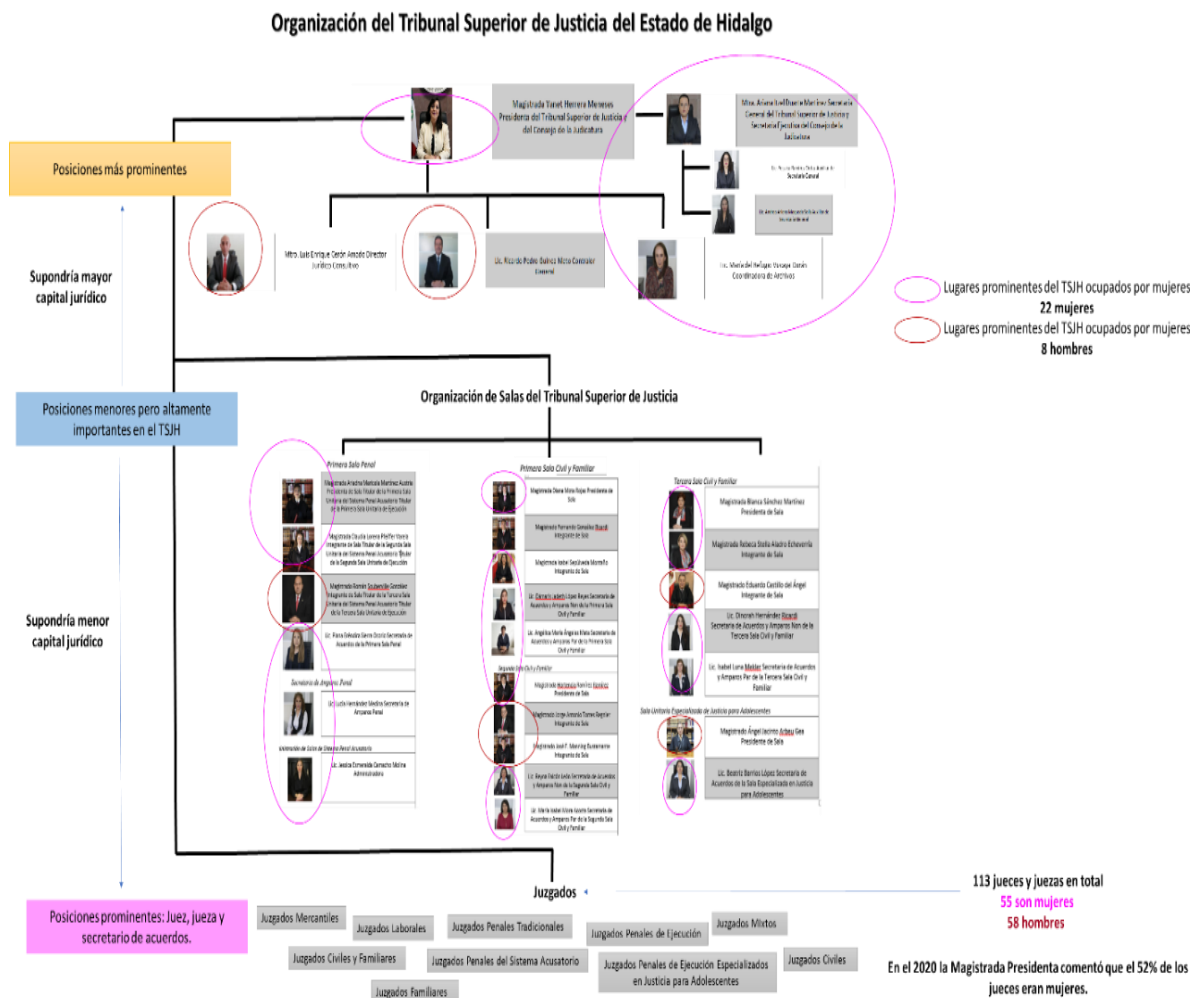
Organización del Tribunal Superior de Justicia del Estado de Hidalgo

Magistrada Yanet Herrera Meneses Presidenta del Tribunal Superior de Justicia y del Consejo de la Judicatura

Mtro. Arturo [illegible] Martínez Secretario General del Tribunal Superior de Justicia y Secretario Ejecutivo del Consejo de la Judicatura

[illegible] Secretaria General

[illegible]

Posiciones más prominentes

Mtro. Luis Enrique Cerón Amado Director Jurídico Consultivo

Lic. Ricardo Pablo Gómez Nieto Contralor General

Lic. María del Refugio Vizcaya Cerón Coordinadora de Archivos

Supondría mayor capital jurídico

Lugares prominentes del TSJH ocupados por mujeres
22 mujeres
Lugares prominentes del TSJH ocupados por mujeres
8 hombres

Organización de Salas del Tribunal Superior de Justicia

Posiciones menores pero altamente importantes en el TSJH

Primera Sala Penal

Magistrada Ariadna Maricela Martínez Austria Presidenta de Sala Titular de la Primera Sala Unitaria del Sistema Penal Acusatorio Titular de la Primera Sala Unitaria de Ejecución

Magistrada Claudia Lorena Pfeiffer Varela Integrante de Sala Titular de la Segunda Sala Unitaria del Sistema Penal Acusatorio Titular de la Segunda Sala Unitaria de Ejecución

Magistrado Román Souverbille González Integrante de Sala Titular de la Tercera Sala Unitaria del Sistema Penal Acusatorio Titular de la Tercera Sala Unitaria de Ejecución

Lic. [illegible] Secretaria de Acuerdos de la Primera Sala Penal

Secretaría de Amparo Penal

Lic. Lucía Hernández Medina Secretaria de Amparo Penal

Unidad de Salas del Sistema Penal Acusatorio

Lic. Jessica Esmeralda Camacho Molina Administradora

Primera Sala Civil y Familiar

Magistrada Diana Mota Rojas Presidenta de Sala

Magistrado Fernando Gonzalez Ricardi Integrante de Sala

Magistrada Isabel Sepúlveda Montaño Integrante de Sala

Lic. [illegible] López Reyes Secretaria de Acuerdos y Amparos Non de la Primera Sala Civil y Familiar

Lic. Angélica María Ángeles Mata Secretaria de Acuerdos y Amparos Par de la Primera Sala Civil y Familiar

Segunda Sala Civil y Familiar

Magistrada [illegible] Ramírez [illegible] Presidenta de Sala

Magistrado Jorge Amando Torres Segura Integrante de Sala

Magistrado José F. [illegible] Bustamante Integrante de Sala

Lic. Reyna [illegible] Secretaria de Acuerdos y Amparos Non de la Segunda Sala Civil y Familiar

Lic. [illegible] Secretaria de Acuerdos y Amparos Par de la Segunda Sala Civil y Familiar

Tercera Sala Civil y Familiar

Magistrada Blanca Sánchez Martínez Presidenta de Sala

Magistrada Rebeca Stella Aladro Echeverría Integrante de Sala

Magistrado Eduardo Castillo del Ángel Integrante de Sala

Lic. Dinorah Hernández Ricardi Secretaria de Acuerdos y Amparos Non de la Tercera Sala Civil y Familiar

Lic. Isabel Luna Mokler Secretaria de Acuerdos y Amparos Par de la Tercera Sala Civil y Familiar

Sala Unitaria Especializada de Justicia para Adolescentes

Magistrado Ángel Jacinto Arbeu Gea Presidente de Sala

Lic. Beatriz Barrios López Secretaria de Acuerdos de la Sala Especializada en Justicia para Adolescentes

Supondría menor capital jurídico

Juzgados

113 jueces y juezas en total
55 son mujeres
58 hombres

Posiciones prominentes: Juez, jueza y secretario de acuerdos.

Juzgados Mercantiles
Juzgados Laborales
Juzgados Penales Tradicionales
Juzgados Penales de Ejecución
Juzgados Mixtos
Juzgados Civiles y Familiares
Juzgados Penales del Sistema Acusatorio
Juzgados Penales de Ejecución Especializados en Justicia para Adolescentes
Juzgados Civiles
Juzgados Familiares

En el 2020 la Magistrada Presidenta comentó que el 52% de los jueces eran mujeres.